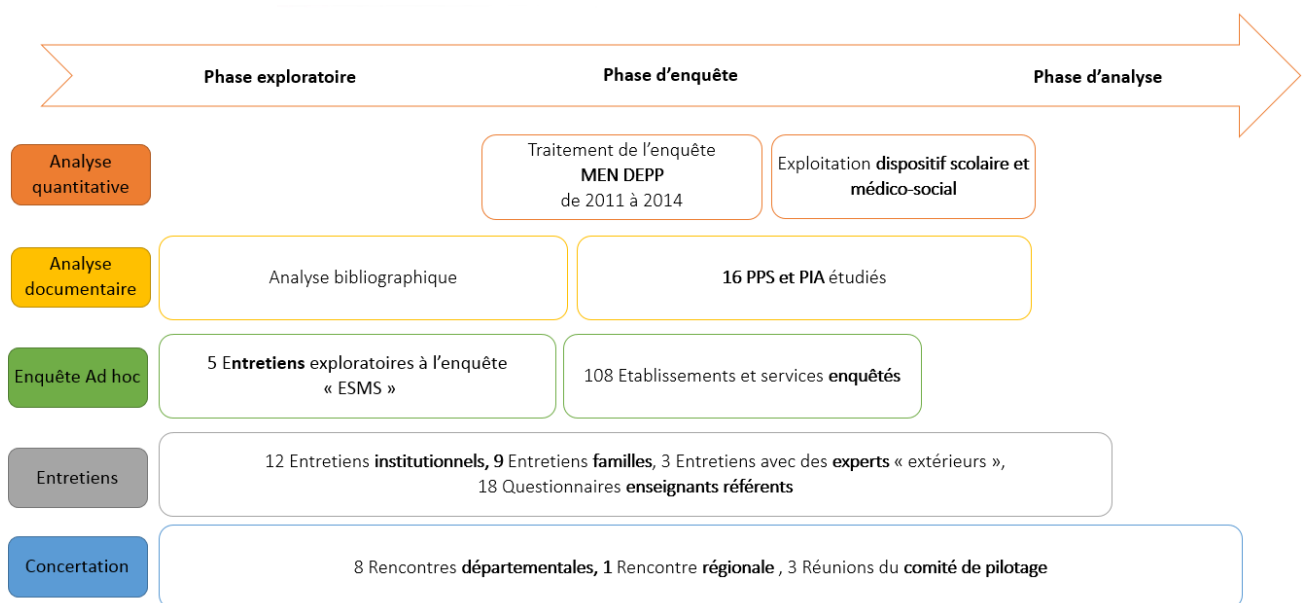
Phase exploratoire

Phase d'enquête

Phase d'analyse

Analyse quantitative

Traitement de l'enquête MEN DEPP de 2011 à 2014

Exploitation dispositif scolaire et médico-social

Analyse documentaire

Analyse bibliographique

16 PPS et PIA étudiés

Enquête Ad hoc

5 Entretiens exploratoires à l'enquête « ESMS »

108 Etablissements et services enquêtés

Entretiens

12 Entretiens institutionnels, 9 Entretiens familles, 3 Entretiens avec des experts « extérieurs », 18 Questionnaires enseignants référents

Concertation

8 Rencontres départementales, 1 Rencontre régionale , 3 Réunions du comité de pilotage